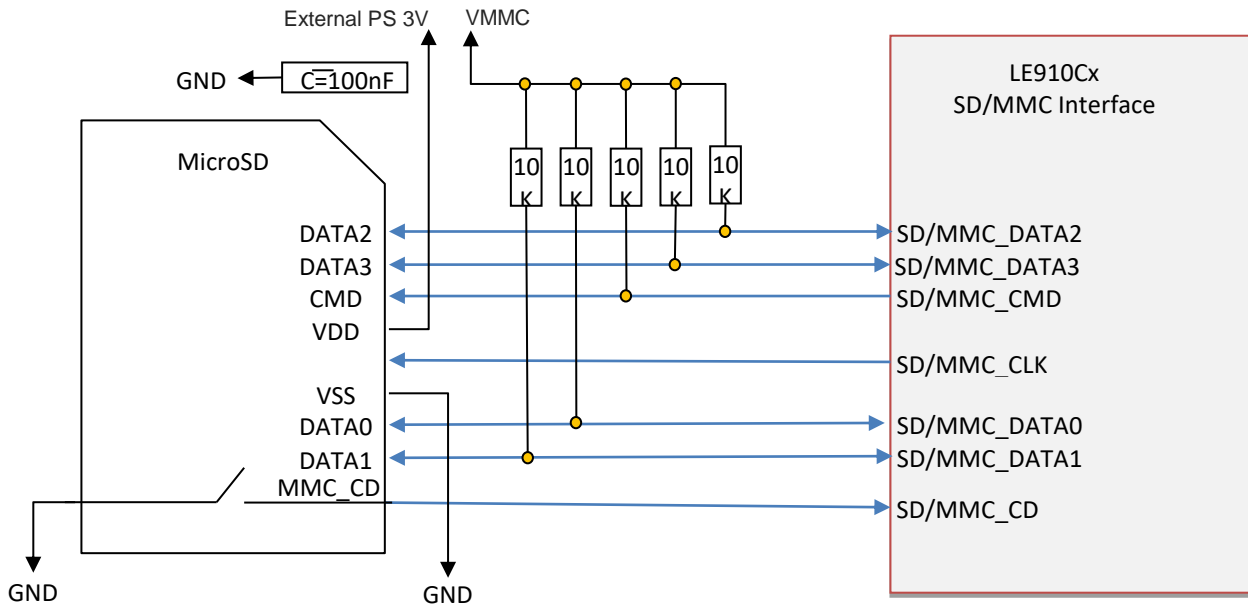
External PS 3V
VMMC
GND
C=100nF
LE910Cx
SD/MMC Interface
MicroSD
10 K
10 K
10 K
10 K
10 K
DATA2
DATA3
CMD
VDD
VSS
DATA0
DATA1
MMC_CD
SD/MMC_DATA2
SD/MMC_DATA3
SD/MMC_CMD
SD/MMC_CLK
SD/MMC_DATA0
SD/MMC_DATA1
SD/MMC_CD
GND
GND